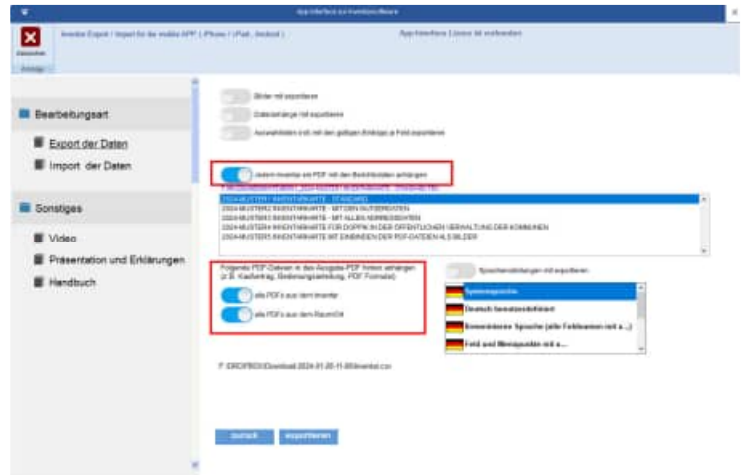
AppInterface zur Inventursoftware

Inventur Export / Import für die mobile APP ( iPhone / iPad , Android )

AppInterface | Listen ist verbunden

Schließen

Anzeige

Bearbeitungsart

Export der Daten

Import der Daten

Sonstiges

Video

Präsentation und Erklärungen

Handbuch

Bilder mit exportieren

Dateianhänge mit exportieren

Auswahllisten …

Jedem Inventar ein PDF mit den Berichtsdaten anhängen

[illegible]

2024 MUSTER INVENTARKARTE - STANDARD

2024 MUSTER2 INVENTARKARTE - MIT DEN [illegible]

2024 MUSTER3 INVENTARKARTE - MIT ALLEN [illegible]

2024 MUSTER4 INVENTARKARTE FÜR DOPPIK IN DER ÖFFENTLICHEN VERWALTUNG DER KOMMUNEN

2024 MUSTER5 INVENTARKARTE MIT EINBINDEN DER PDF-DATEIEN ALS BILDER

Folgende PDF-Dateien in das Ausgabe-PDF hinten anhängen (z.B. Kaufvertrag, Bedienungsanleitung, PDF Formular)

alle PDFs aus dem Inventar

alle PDFs aus dem Raum/Ort

Spracheinstellungen mit exportieren

Systemsprache

Deutsch benutzerdefiniert

Benutzerdefinierte Sprache (alle Feldnamen mit a…)

Feld und Menüpunkte mit a…

F:\DROPBOX\Download\2024-01-20-11-00\inventar.csv

zurück

exportieren